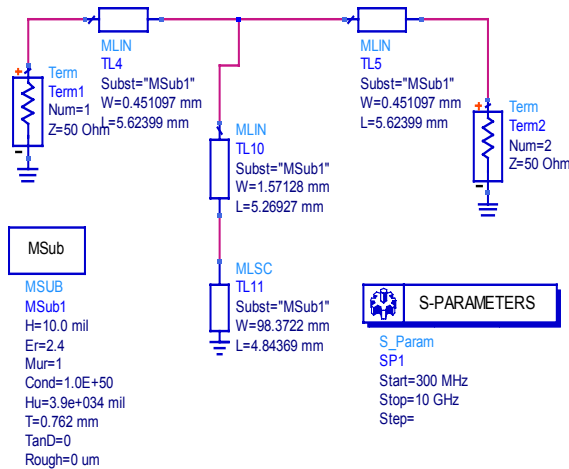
MLIN
TL4
Subst="MSub1"
W=0.451097 mm
L=5.62399 mm

MLIN
TL5
Subst="MSub1"
W=0.451097 mm
L=5.62399 mm

Term
Term1
Num=1
Z=50 Ohm

Term
Term2
Num=2
Z=50 Ohm

MLIN
TL10
Subst="MSub1"
W=1.57128 mm
L=5.26927 mm

MSub

MSUB
MSub1
H=10.0 mil
Er=2.4
Mur=1
Cond=1.0E+50
Hu=3.9e+034 mil
T=0.762 mm
TanD=0
Rough=0 um

MLSC
TL11
Subst="MSub1"
W=98.3722 mm
L=4.84369 mm

S-PARAMETERS

S_Param
SP1
Start=300 MHz
Stop=10 GHz
Step=